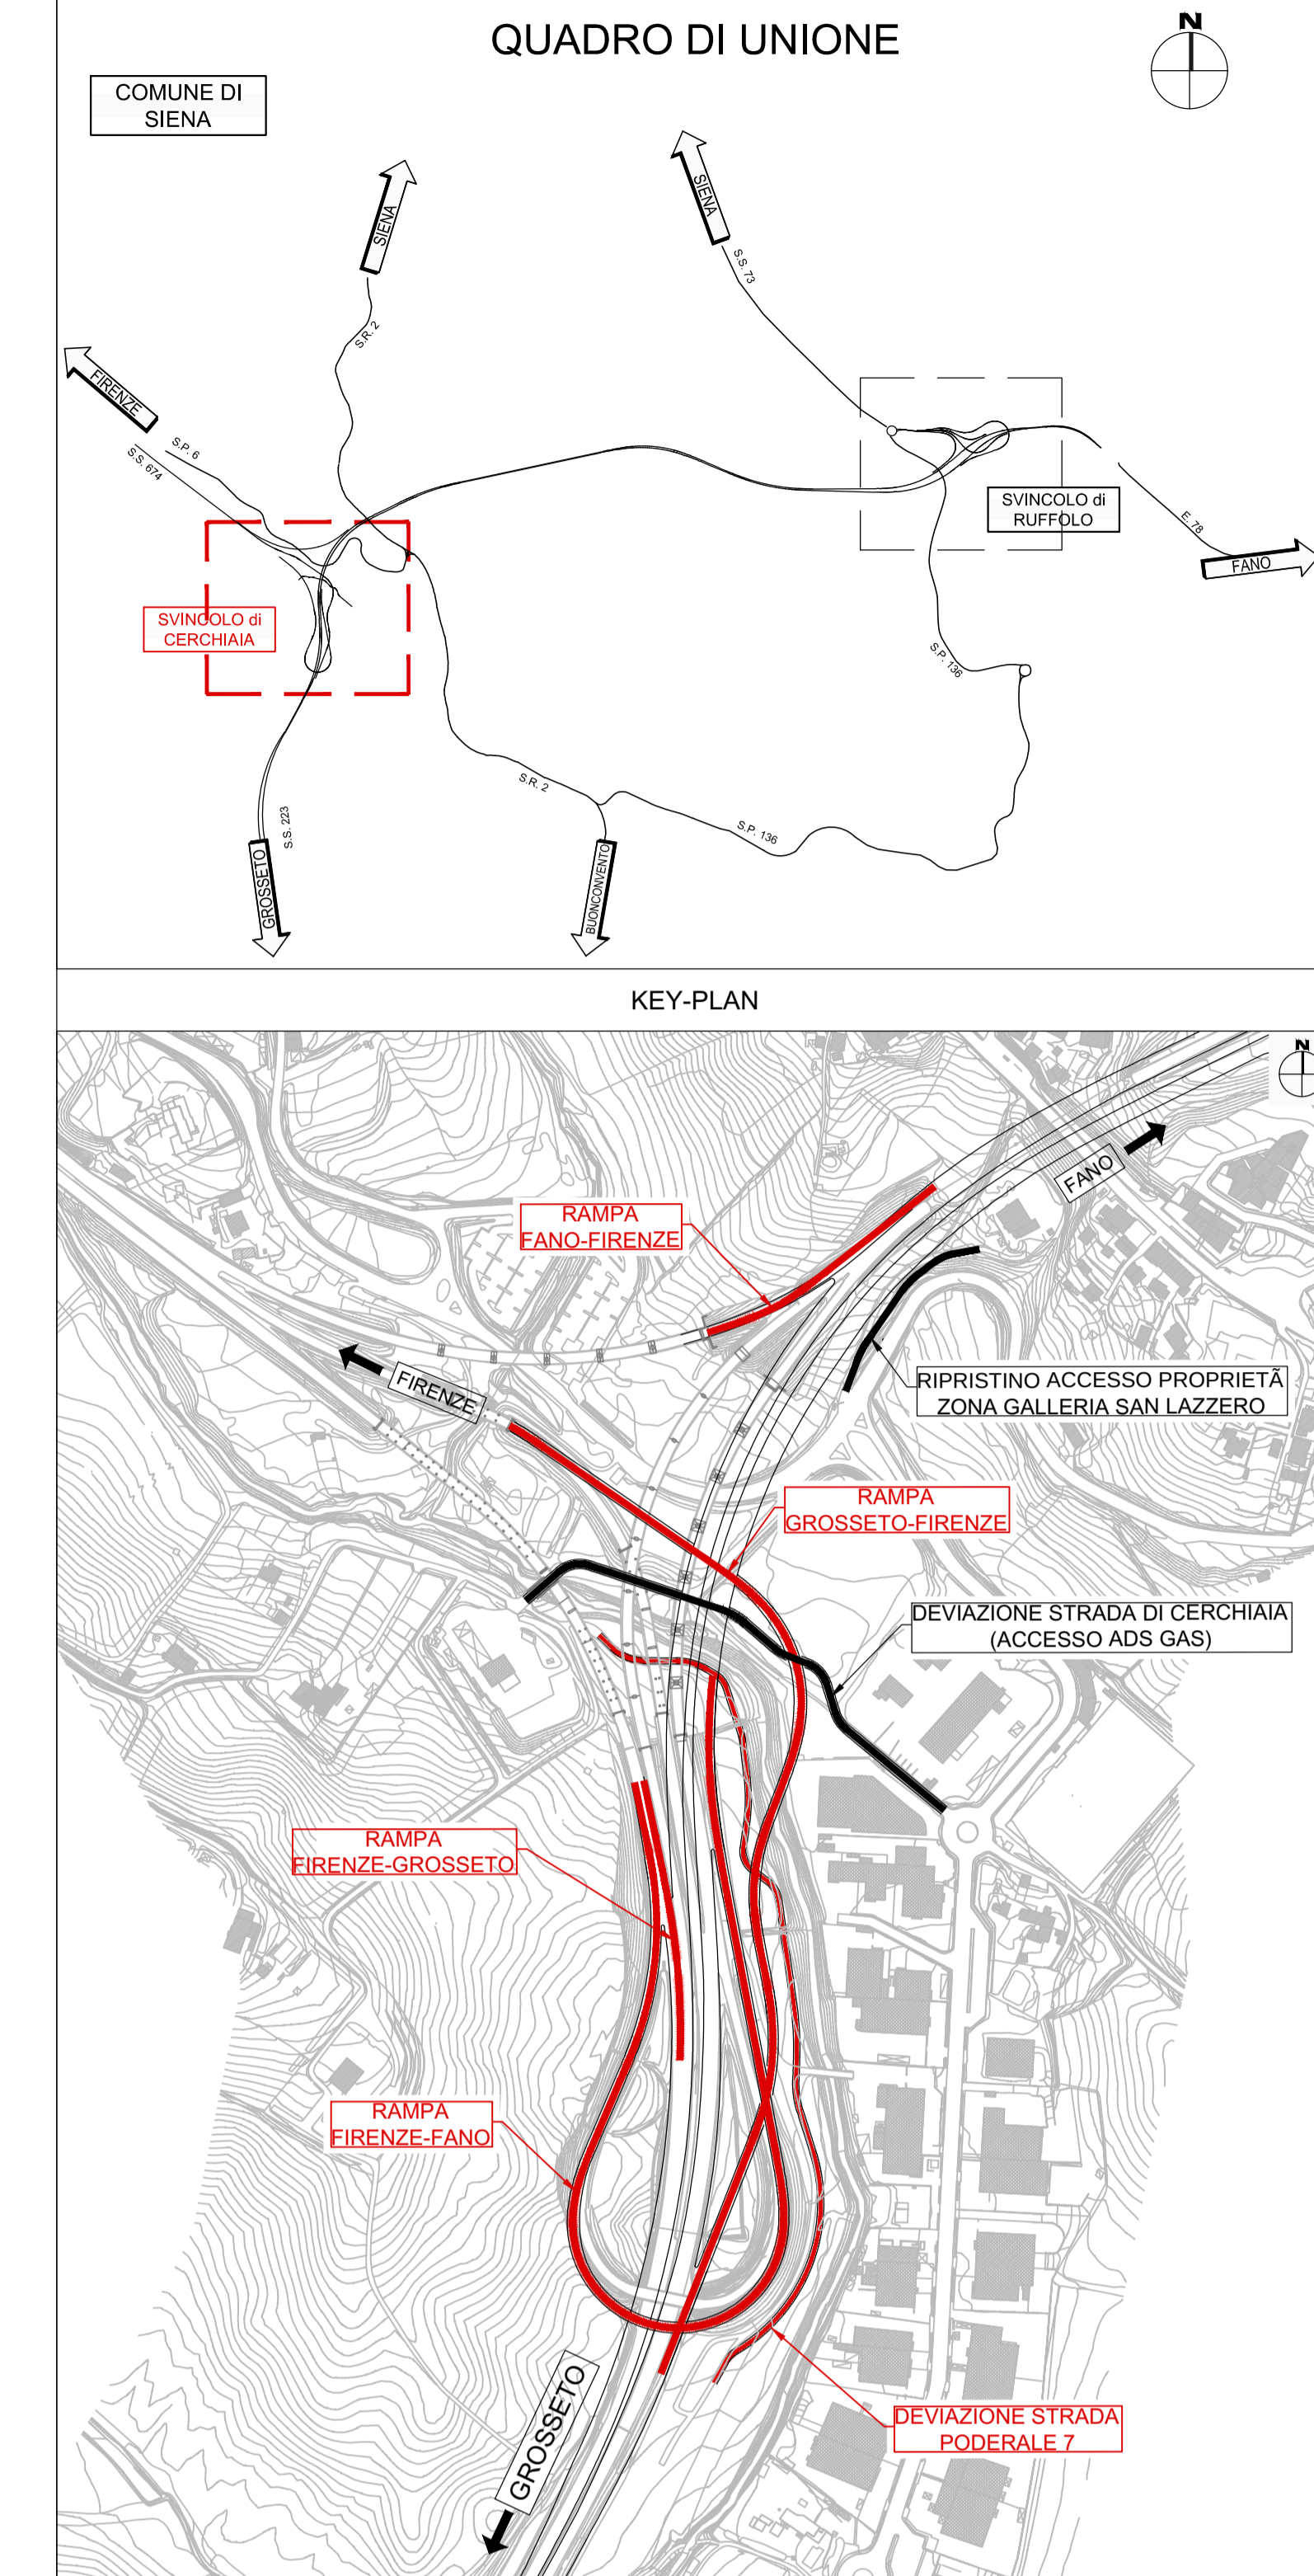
QUADRO DI UNIONE

N

COMUNE DI SIENA

SIENA

S.R. 2

SIENA

S.S. 73

FIRENZE

S.P. 6

S.S. 674

SVINCOLO di CERCHIAIA

SVINCOLO di RUFFOLO

E. 78

FANO

S.P. 136

S.R. 2

S.P. 136

S.S. 223

GROSSETO

BUONCONVENTO

KEY-PLAN

N

RAMPA FANO-FIRENZE

FANO

FIRENZE

RIPRISTINO ACCESSO PROPRIETÃ ZONA GALLERIA SAN LAZZERO

RAMPA GROSSETO-FIRENZE

DEVIAZIONE STRADA DI CERCHIAIA (ACCESSO ADS GAS)

RAMPA FIRENZE-GROSSETO

RAMPA FIRENZE-FANO

DEVIAZIONE STRADA PODERALE 7

GROSSETO